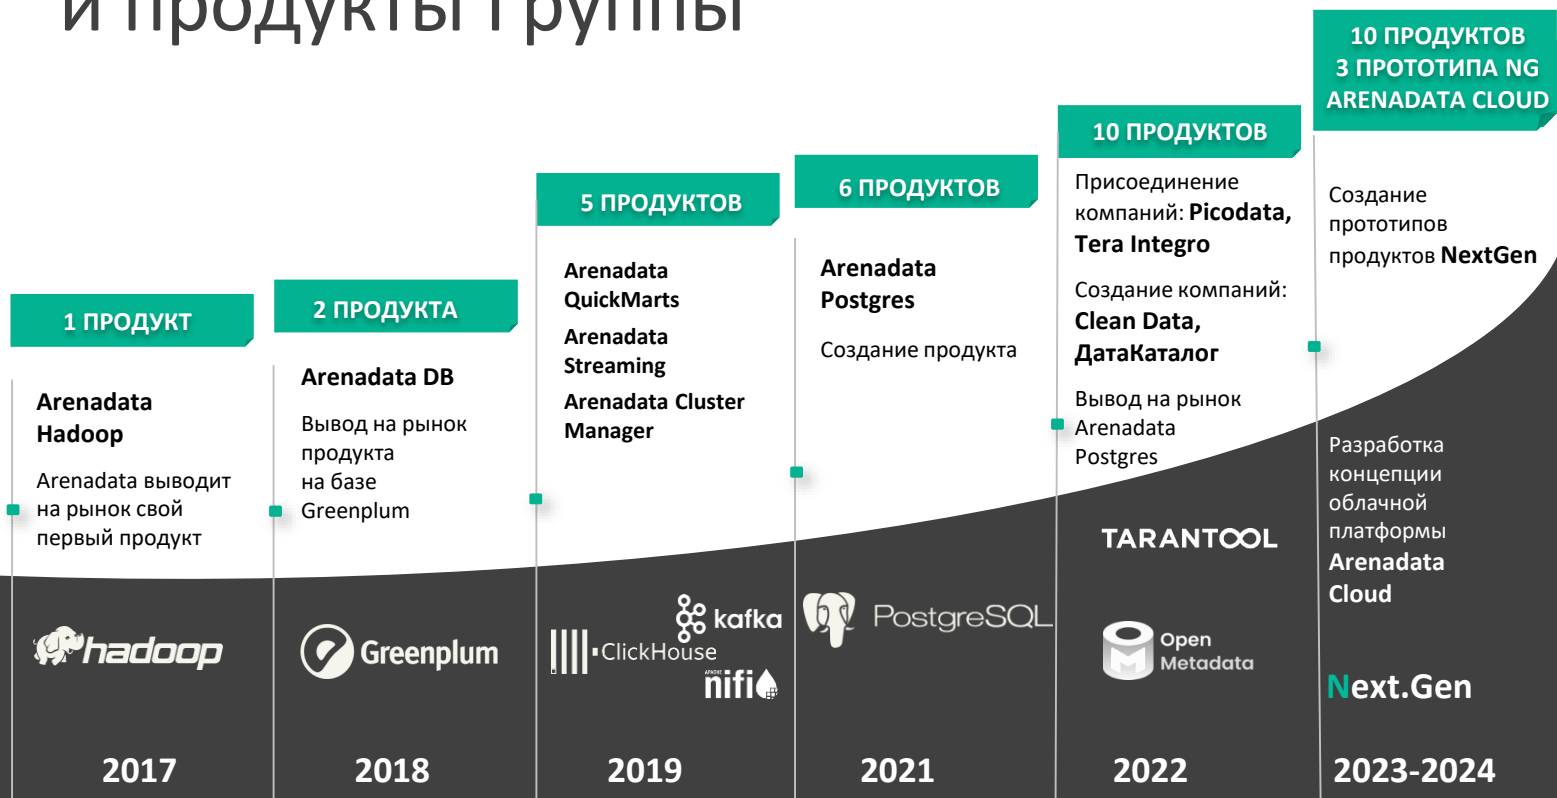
и продукты Группы

1 ПРОДУКТ

Arenadata Hadoop

Arenadata выводит на рынок свой первый продукт

hadoop

2017

2 ПРОДУКТА

Arenadata DB

Вывод на рынок продукта на базе Greenplum

Greenplum

2018

5 ПРОДУКТОВ

Arenadata QuickMarts

Arenadata Streaming

Arenadata Cluster Manager

kafka

ClickHouse

nifi

2019

6 ПРОДУКТОВ

Arenadata Postgres

Создание продукта

PostgreSQL

2021

10 ПРОДУКТОВ

Присоединение компаний: Picodata, Tera Integro

Создание компаний: Clean Data, ДатаКаталог

Вывод на рынок Arenadata Postgres

TARANTOOL

Open Metadata

2022

10 ПРОДУКТОВ
3 ПРОТОТИПА NG
ARENADATA CLOUD

Создание прототипов продуктов NextGen

Разработка концепции облачной платформы Arenadata Cloud

Next.Gen

2023-2024